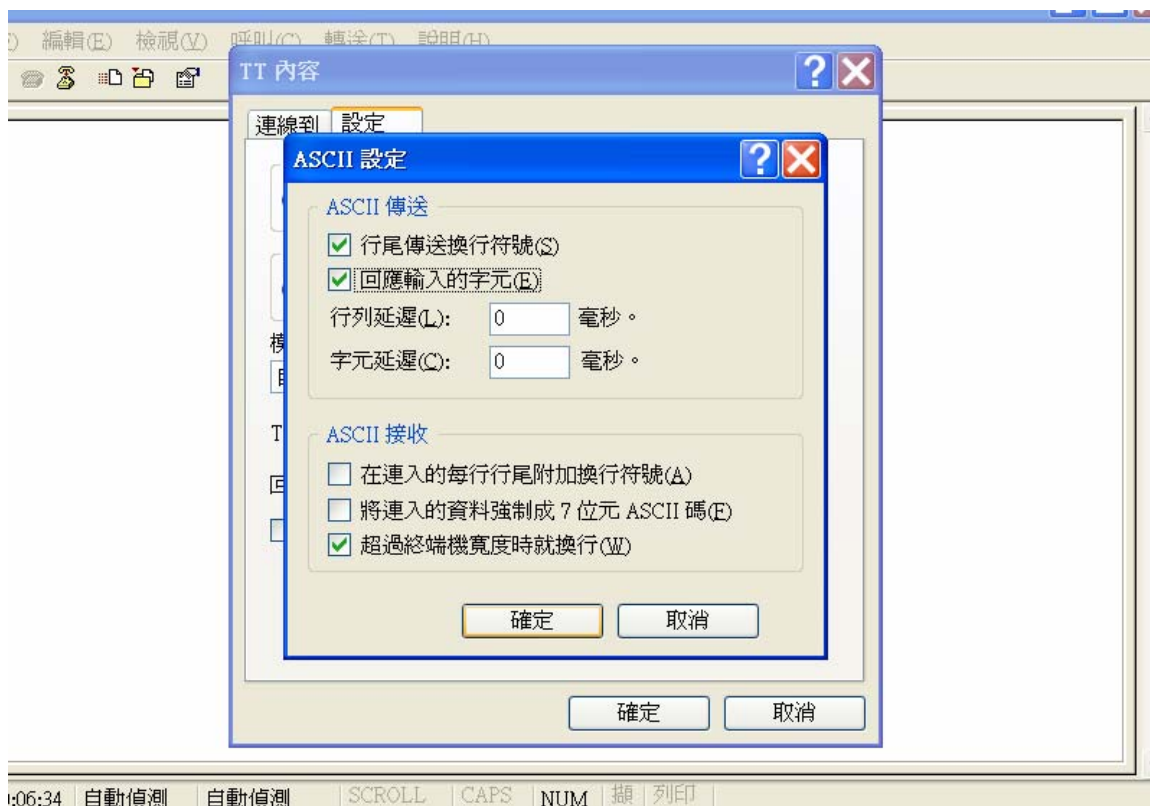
編輯(E) 檢視(V) 呼叫(C) 轉送(T) 說明(H)

TT 內容

連線到 設定

ASCII 設定

ASCII 傳送

☑ 行尾傳送換行符號(S)

☑ 回應輸入的字元(E)

行列延遲(L): 0 毫秒。

字元延遲(C): 0 毫秒。

ASCII 接收

☐ 在連入的每行行尾附加換行符號(A)

☐ 將連入的資料強制成 7 位元 ASCII 碼(F)

☑ 超過終端機寬度時就換行(W)

確定 取消

確定 取消

:06:34 自動偵測 自動偵測 SCROLL CAPS NUM 擷 列印